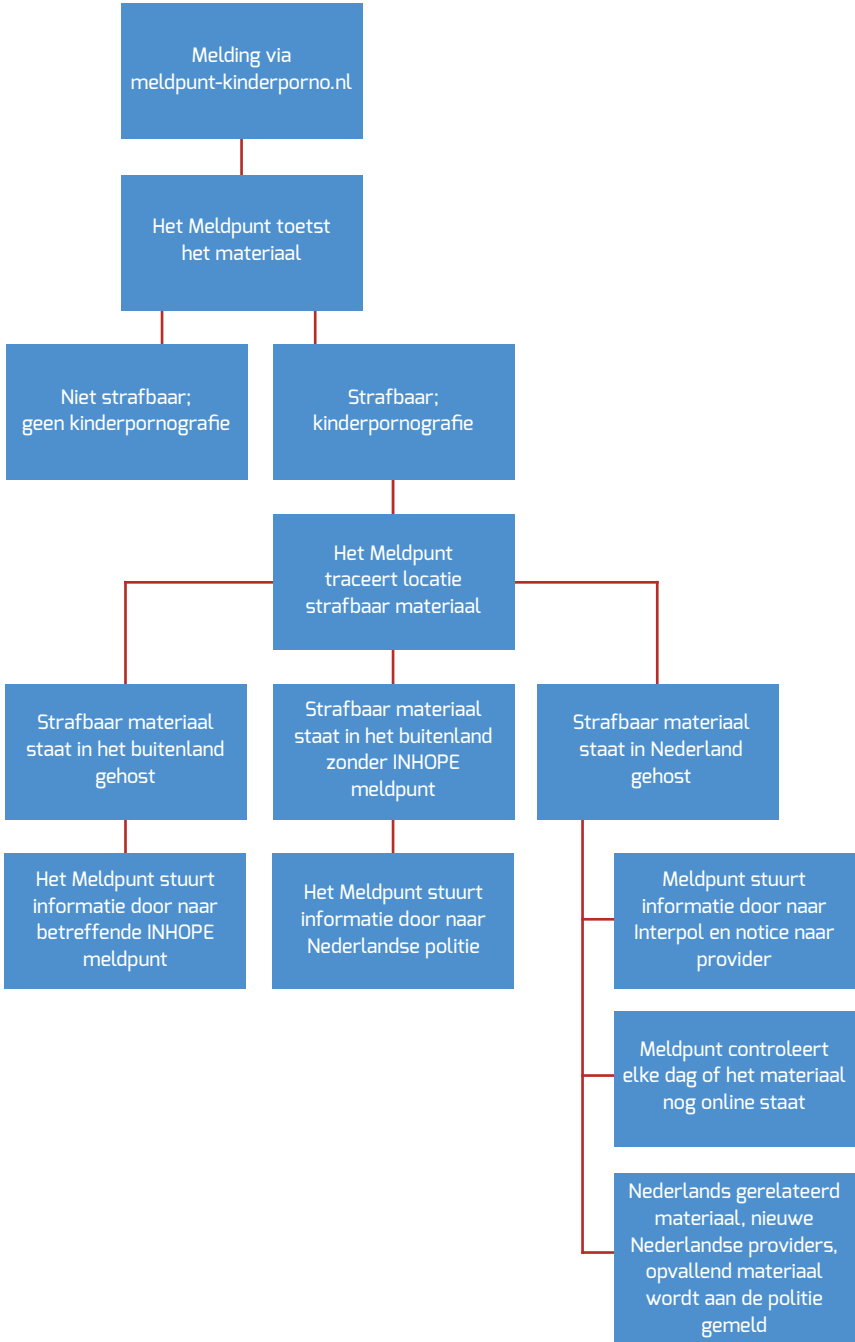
Melding via meldpunt-kinderporno.nl

Het Meldpunt toetst het materiaal

Niet strafbaar; geen kinderpornografie

Strafbaar; kinderpornografie

Het Meldpunt traceert locatie strafbaar materiaal

Strafbaar materiaal staat in het buitenland gehost

Strafbaar materiaal staat in het buitenland zonder INHOPE meldpunt

Strafbaar materiaal staat in Nederland gehost

Het Meldpunt stuurt informatie door naar betreffende INHOPE meldpunt

Het Meldpunt stuurt informatie door naar Nederlandse politie

Meldpunt stuurt informatie door naar Interpol en notice naar provider

Meldpunt controleert elke dag of het materiaal nog online staat

Nederlands gerelateerd materiaal, nieuwe Nederlandse providers, opvallend materiaal wordt aan de politie gemeld